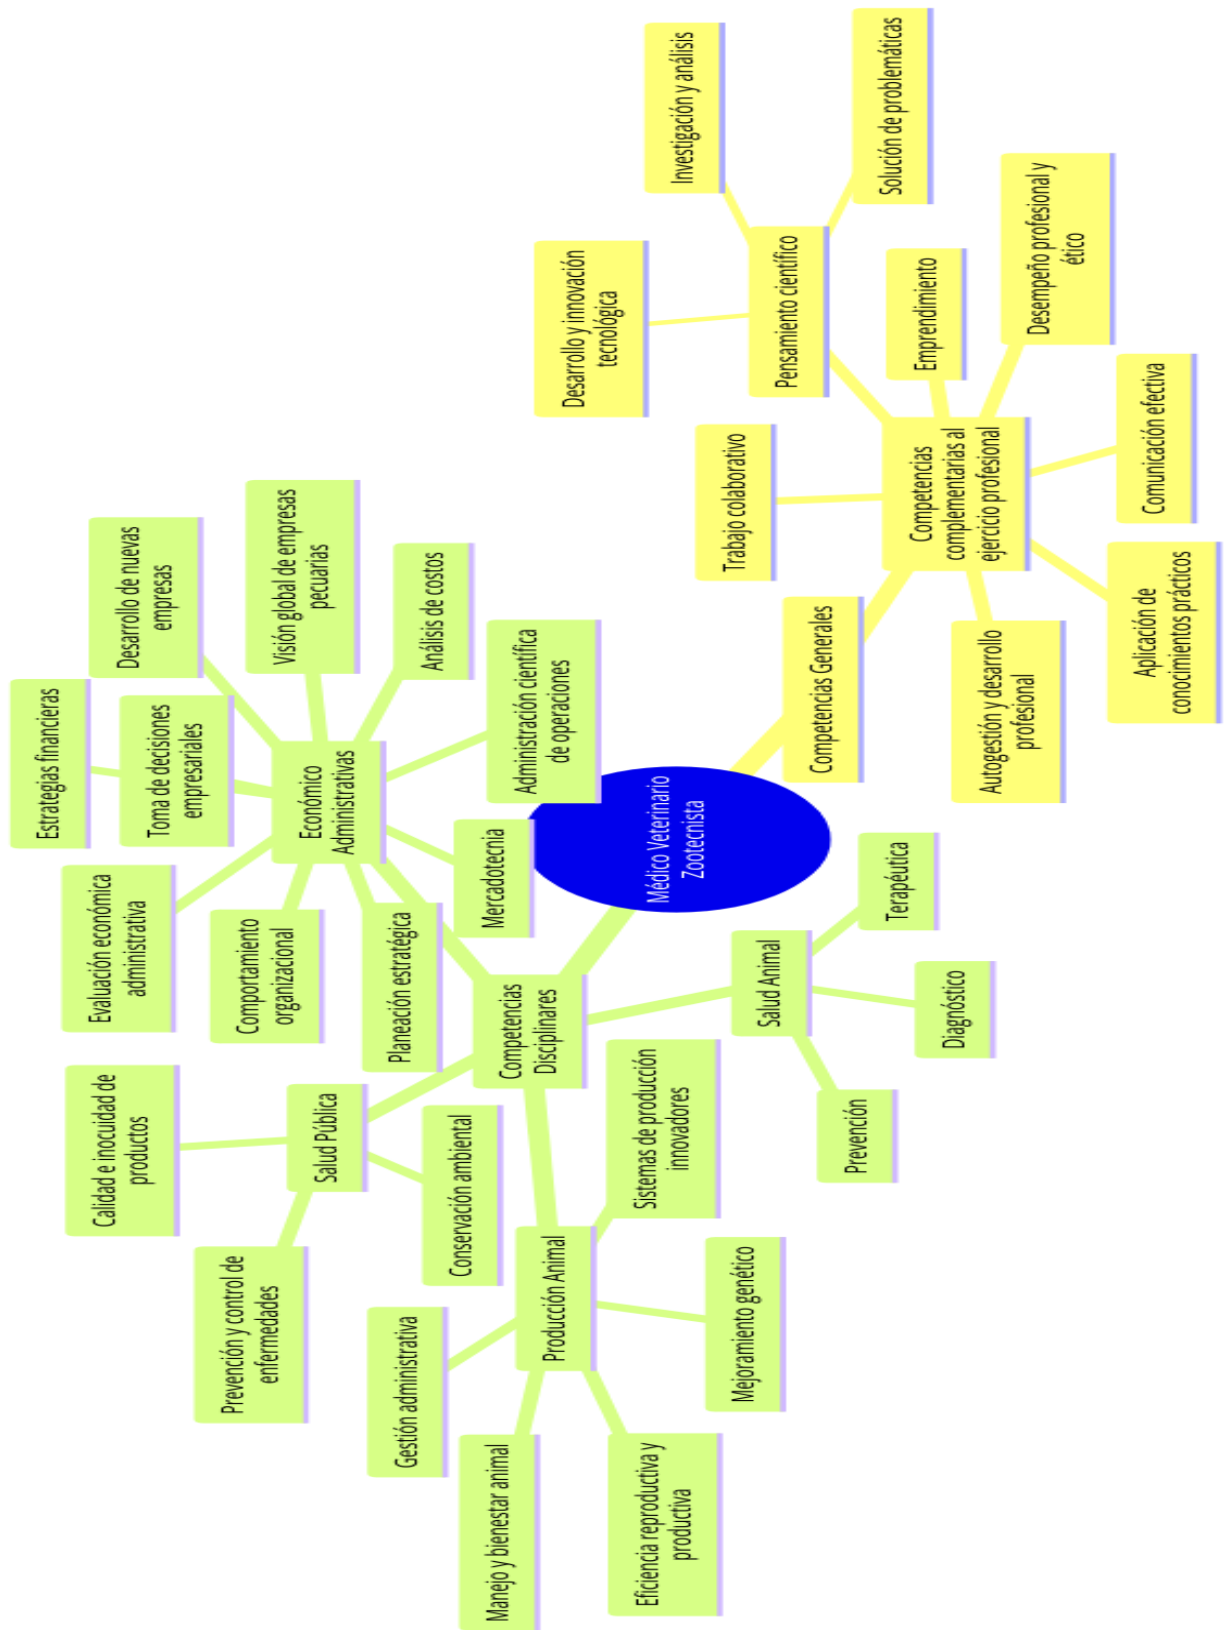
Médico Veterinario Zootecnista

Competencias Generales

Competencias complementarias al ejercicio profesional

Pensamiento científico

Investigación y análisis

Solución de problemáticas

Desarrollo y innovación tecnológica

Emprendimiento

Desempeño profesional y ético

Comunicación efectiva

Aplicación de conocimientos prácticos

Autogestión y desarrollo profesional

Trabajo colaborativo

Competencias Disciplinares

Económico Administrativas

Desarrollo de nuevas empresas

Visión global de empresas pecuarias

Análisis de costos

Administración científica de operaciones

Mercadotecnia

Planeación estratégica

Comportamiento organizacional

Evaluación económica administrativa

Estrategias financieras

Toma de decisiones empresariales

Salud Animal

Terapéutica

Diagnóstico

Prevención

Salud Pública

Calidad e inocuidad de productos

Conservación ambiental

Prevención y control de enfermedades

Producción Animal

Sistemas de producción innovadores

Mejoramiento genético

Eficiencia reproductiva y productiva

Manejo y bienestar animal

Gestión administrativa